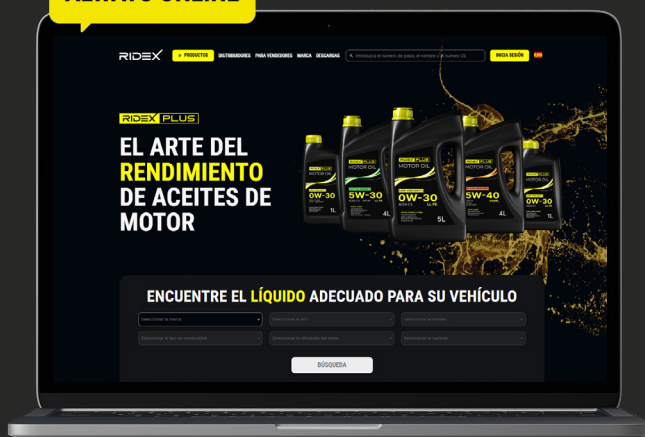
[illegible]

RIDEX PRODUCTOS DISTRIBUIDORES PARA VENDEDORES MARCA DESCARGAS Introduzca el número de pieza, el nombre o el número OE INICIA SESIÓN

RIDEX PLUS

EL ARTE DEL RENDIMIENTO DE ACEITES DE MOTOR

RIDEX PLUS MOTOR OIL 0W-30 1L
RIDEX PLUS MOTOR OIL 5W-30 4L
RIDEX PLUS MOTOR OIL 0W-30 5L
RIDEX PLUS MOTOR OIL 5W-40 4L
RIDEX PLUS 1L

ENCUENTRE EL LÍQUIDO ADECUADO PARA SU VEHÍCULO

Seleccionar la marca
Seleccionar el año
Seleccionar el modelo
Seleccionar el tipo de combustible
Seleccionar la cilindrada del motor
Seleccionar la versión

BÚSQUEDA